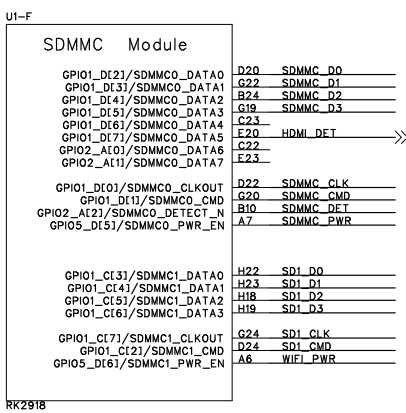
U1-F

SDMMC Module

GPIO1_D[2]/SDMMC0_DATA0 D20 SDMMC_D0
GPIO1_D[3]/SDMMC0_DATA1 G22 SDMMC_D1
GPIO1_D[4]/SDMMC0_DATA2 B24 SDMMC_D2
GPIO1_D[5]/SDMMC0_DATA3 G19 SDMMC_D3
GPIO1_D[6]/SDMMC0_DATA4 C23
GPIO1_D[7]/SDMMC0_DATA5 E20 HDMI_DET
GPIO2_A[0]/SDMMC0_DATA6 C22
GPIO2_A[1]/SDMMC0_DATA7 E23

GPIO1_D[0]/SDMMC0_CLKOUT D22 SDMMC_CLK
GPIO1_D[1]/SDMMC0_CMD G20 SDMMC_CMD
GPIO2_A[2]/SDMMC0_DETECT_N B10 SDMMC_DET
GPIO5_D[5]/SDMMC0_PWR_EN A7 SDMMC_PWR

GPIO1_C[3]/SDMMC1_DATA0 H22 SD1_D0
GPIO1_C[4]/SDMMC1_DATA1 H23 SD1_D1
GPIO1_C[5]/SDMMC1_DATA2 H18 SD1_D2
GPIO1_C[6]/SDMMC1_DATA3 H19 SD1_D3

GPIO1_C[7]/SDMMC1_CLKOUT G24 SD1_CLK
GPIO1_C[2]/SDMMC1_CMD D24 SD1_CMD
GPIO5_D[6]/SDMMC1_PWR_EN A6 WIFI_PWR

RK2918